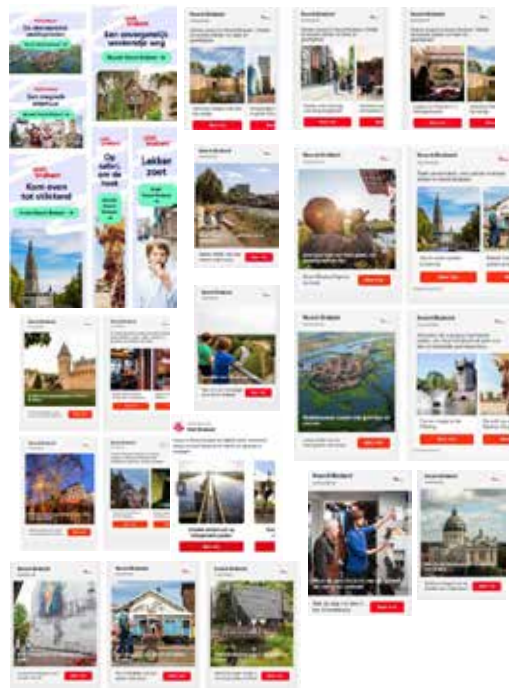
Een onvergetelijk weekendje weg

Kom even tot uitstekend

Op safari om de hoek

Lekker zoet

Noord-Brabant

Noord-Brabant

Noord-Brabant

Noord-Brabant

Noord-Brabant

Noord-Brabant

Noord-Brabant

Noord-Brabant

Noord-Brabant

Noord-Brabant

Noord-Brabant

Noord-Brabant

Noord-Brabant

Noord-Brabant

Noord-Brabant

Noord-Brabant

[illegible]